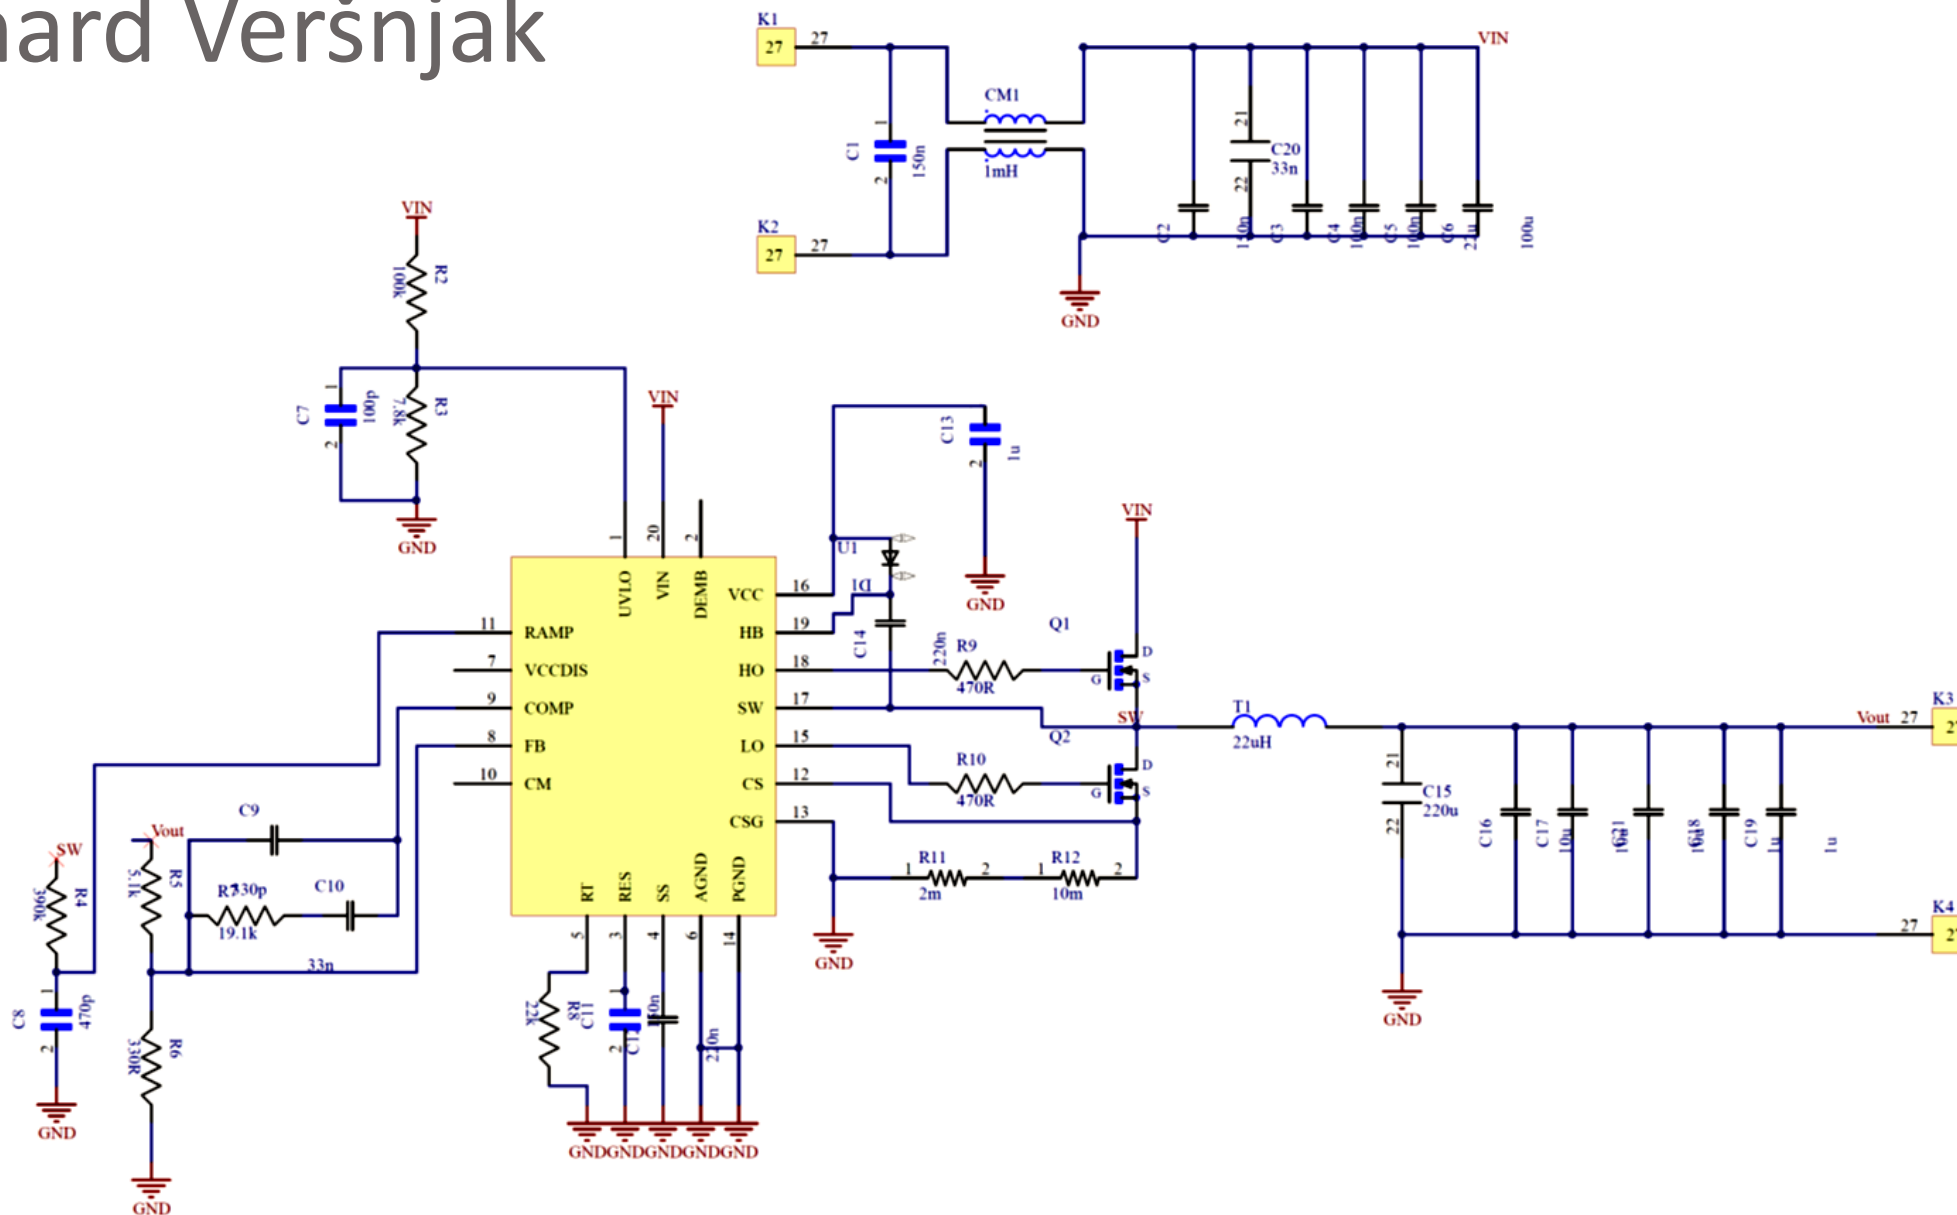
ard Veršnjak

K1
27
27
VIN
CM1
1
C1
2
150n
1mH
21
C20
33n
22
C2
150n
C3
C4
100n
C5
100n
C6
22u
100u
K2
27
27
GND

VIN
R2
100k
C7
1
2
100p
R3
7.8k
GND

VIN
C13
2
1u
GND
VIN

U1
1
20
2
UVLO
VIN
DEMB
VCC
16
HB
19
HO
18
SW
17
LO
15
CS
12
CSG
13
11
RAMP
7
VCCDIS
9
COMP
8
FB
10
CM
RT
RES
SS
AGND
PGND
5
3
4
6
14

D1
C14
220n
R9
470R
Q1
D
G
S
SW
Q2
D
G
S
R10
470R
T1
22uH
Vout
27
K3
21
C15
220u
22
C16
C17
10u
C21
10u
C18
10u
C19
1u
1u
K4
27
GND

R11
1
2
2m
R12
1
2
10m
GND

SW
R4
390k
C8
1
2
470p
GND
Vout
R5
5.1k
C9
R7
330p
19.1k
C10
33n
R6
330R
GND

R8
22k
C11
2
C12
10n
220n
GND GND GND GND GND